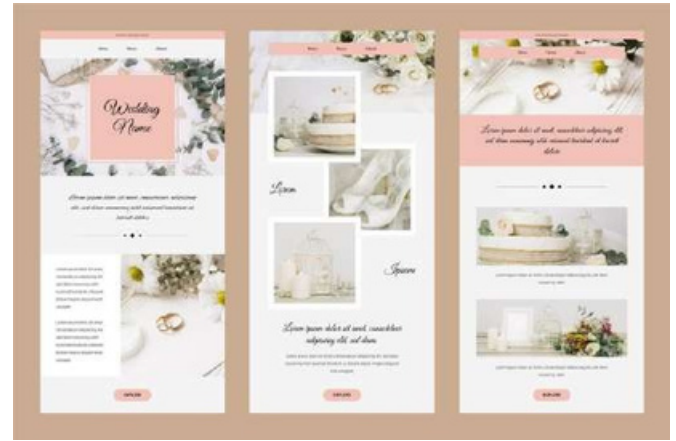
Wedding Name

Lorem ipsum dolor sit amet, consectetuer adipiscing elit, sed diam nonummy nibh euismod tincidunt ut laoreet dolore.

Lorem

Ipsum

Lorem ipsum dolor sit amet, consectetuer adipiscing elit, sed diam

Lorem ipsum dolor sit amet, consectetuer adipiscing elit, sed diam nonummy nibh euismod tincidunt ut laoreet dolore.